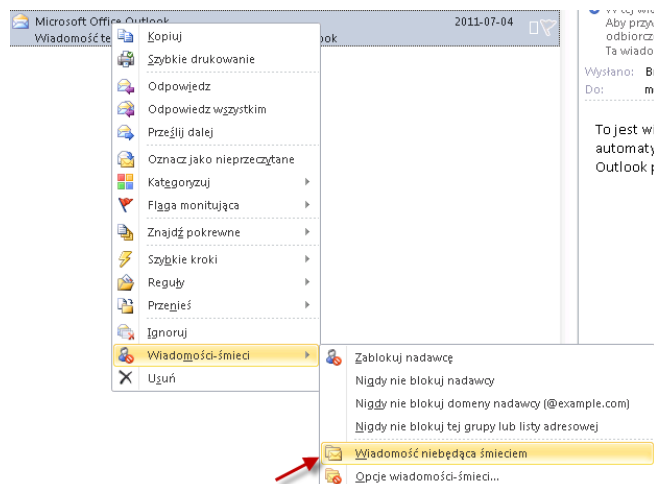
Microsoft Office Outlook
Wiadomość te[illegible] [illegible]ok
2011-07-04

Kopiuj
Szybkie drukowanie
Odpowiedz
Odpowiedz wszystkim
Prześlij dalej
Oznacz jako nieprzeczytane
Kategoryzuj
Flaga monitująca
Znajdź pokrewne
Szybkie kroki
Reguły
Przenieś
Ignoruj
Wiadomości-śmieci
Usuń

Zablokuj nadawcę
Nigdy nie blokuj nadawcy
Nigdy nie blokuj domeny nadawcy (@example.com)
Nigdy nie blokuj tej grupy lub listy adresowej
Wiadomość niebędąca śmieciem
Opcje wiadomości-śmieci...

Aby przyw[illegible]
odbiorcz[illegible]
Ta wiado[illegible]
Wysłano: B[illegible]
Do: m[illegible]

To jest w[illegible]
automaty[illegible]
Outlook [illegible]